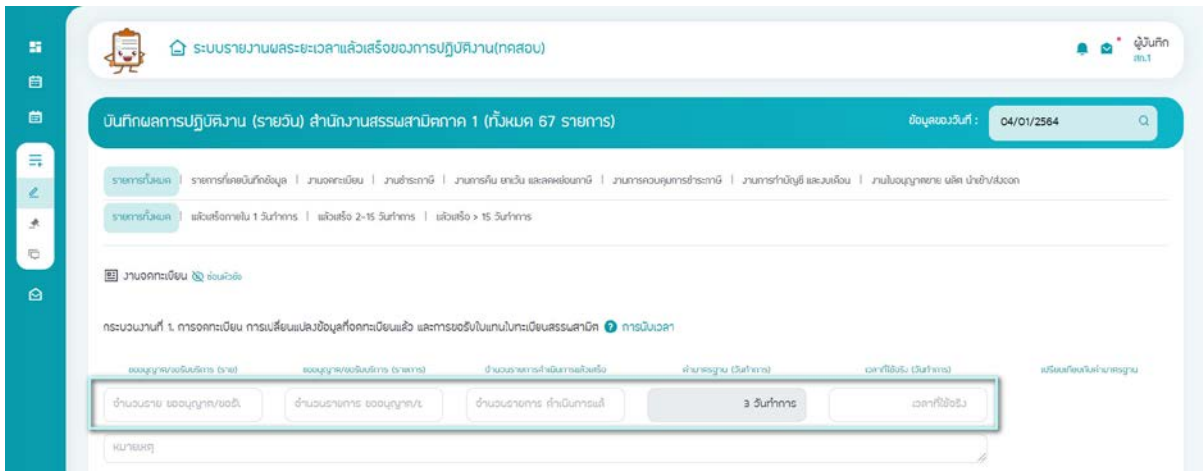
ระบบรายงานผลระยะเวลาแล้วเสร็จของการปฏิบัติงาน(ทดสอบ)

ผู้บันทึก
สภ.1

บันทึกผลการปฏิบัติงาน (รายวัน) สำนักงานสรรพสามิตภาค 1 (ทั้งหมด 67 รายการ)

ข้อมูลของวันที่ : 04/01/2564

รายการทั้งหมด | รายการที่เคยบันทึกข้อมูล | งานจดทะเบียน | งานชำระภาษี | งานการคืน ยกเว้น และลดหย่อนภาษี | งานการควบคุมการชำระภาษี | งานการทำบัญชี และงบเดือน | งานใบอนุญาตขาย ผลิต นำเข้า/ส่งออก

รายการทั้งหมด | แล้วเสร็จภายใน 1 วันทำการ | แล้วเสร็จ 2-15 วันทำการ | แล้วเสร็จ > 15 วันทำการ

งานจดทะเบียน ซ่อนหัวข้อ

กระบวนงานที่ 1. การจดทะเบียน การเปลี่ยนแปลงข้อมูลที่จดทะเบียนแล้ว และการขอรับใบแทนใบทะเบียนสรรพสามิต การนับเวลา

| ขออนุญาต/ขอรับบริการ (ราย) | ขออนุญาต/ขอรับบริการ (รายการ) | จำนวนรายการที่ดำเนินการแล้วเสร็จ | ค่ามาตรฐาน (วันทำการ) | เวลาที่ใช้จริง (วันทำการ) | เปรียบเทียบกับค่ามาตรฐาน |
|---|---|---|---|---|---|
| จำนวนราย ขออนุญาต/ขอรั | จำนวนรายการ ขออนุญาต/ข | จำนวนรายการ ดำเนินการแล้ | 3 วันทำการ | เวลาที่ใช้จริง | |

หมายเหตุ